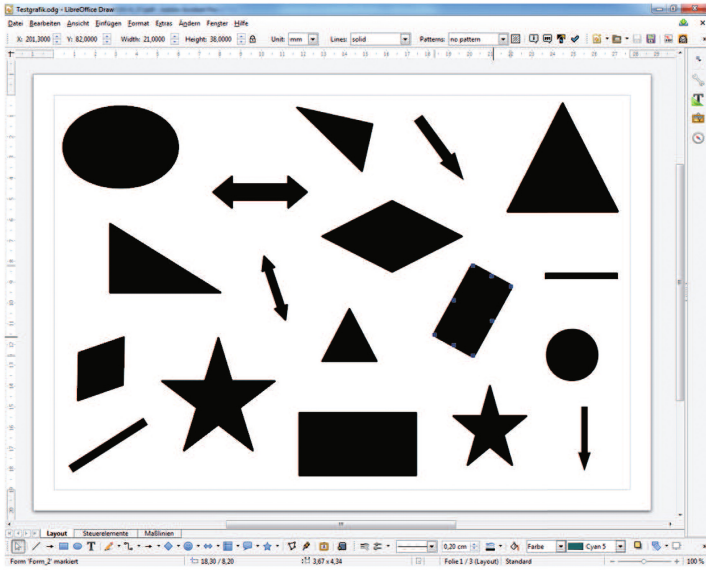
Testgrafik.odg - LibreOffice Draw

Datei Bearbeiten Ansicht Einfügen Format Extras Ändern Fenster Hilfe

X: 201,3000 Y: 82,0000 Width: 21,0000 Height: 38,0000 Unit: mm Lines: solid Patterns: no pattern

Layout Steuerelemente Maßlinien

0,20 cm Farbe Cyan 5

Form 'Form_2' markiert 18,30 / 8,20 3,67 x 4,34 Folie 1 / 3 (Layout) Standard 100 %